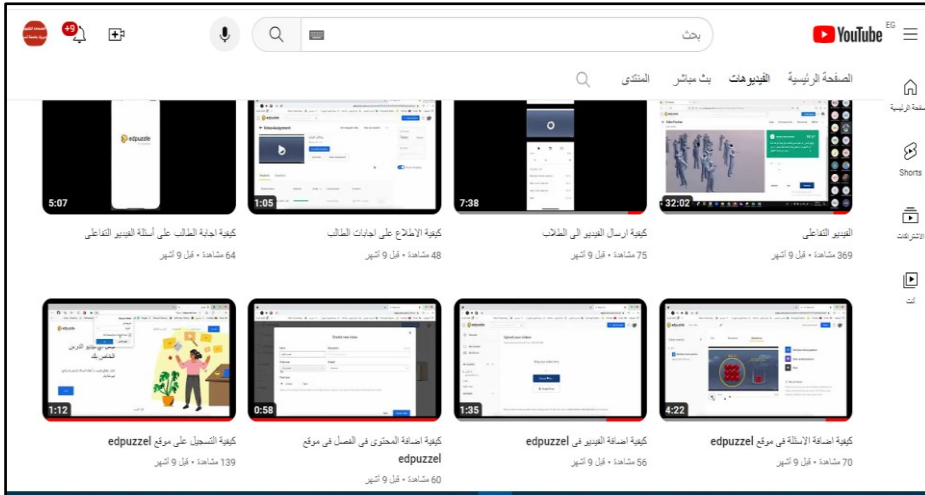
YouTube EG
بحث
+9

الصفحة الرئيسية الفيديوهات بث مباشر المنتدى

الصفحة الرئيسية
Shorts
الاشتراكات
أنت

32:02
الفيديو التفاعلى
369 مشاهدة • قبل 9 أشهر

7:38
كيفية ارسال الفيديو الى الطلاب
75 مشاهدة • قبل 9 أشهر

1:05
كيفية الاطلاع على اجابات الطالب
48 مشاهدة • قبل 9 أشهر

5:07
edpuzzle
كيفية اجابة الطالب على أسئلة الفيديو التفاعلى
64 مشاهدة • قبل 9 أشهر

4:22
كيفية اضافة الاسئلة فى موقع edpuzzel
70 مشاهدة • قبل 9 أشهر

1:35
كيفية اضافة الفيديو فى edpuzzel
56 مشاهدة • قبل 9 أشهر

0:58
كيفية اضافة المحتوى فى الفصل فى موقع edpuzzel
60 مشاهدة • قبل 9 أشهر

1:12
كيفية التسجيل على موقع edpuzzel
139 مشاهدة • قبل 9 أشهر